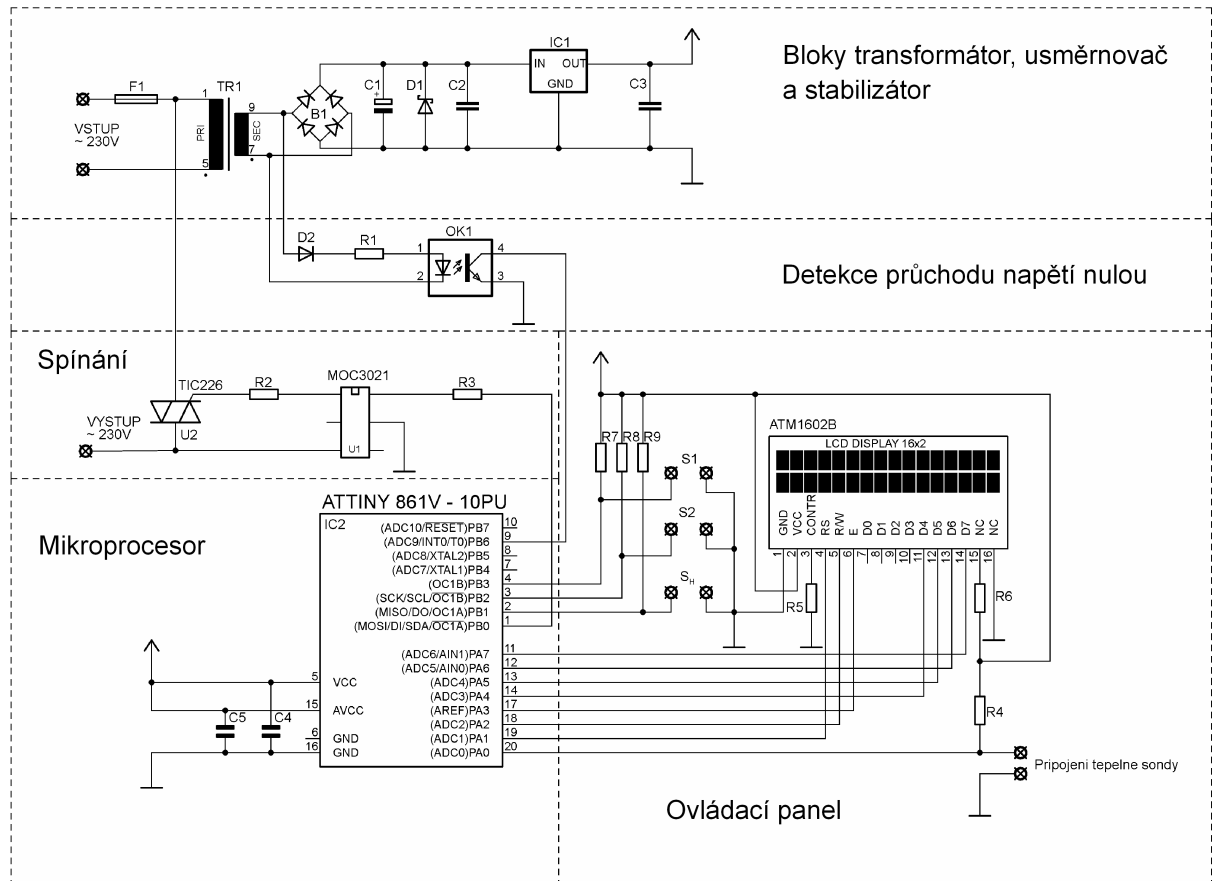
Bloky transformátor, usměrnovač a stabilizátor

F1
TR1
1
9
PRI
SEC
7
5
VSTUP
~ 230V
B1
C1
D1
C2
IC1
IN
OUT
GND
C3

Detekce průchodu napětí nulou

D2
R1
OK1
1
2
4
3

Spínání

TIC226
R2
MOC3021
R3
VYSTUP
~ 230V
U2
U1

Mikroprocesor

ATTINY 861V - 10PU
IC2
(ADC10/$\overline{RESET}$)PB7 10
(ADC9/INT0/T0)PB6 9
(ADC8/XTAL2)PB5 8
(ADC7/XTAL1)PB4 7
(OC1B)PB3 4
(SCK/SCL/$\overline{OC1B}$)PB2 3
(MISO/DO/OC1A)PB1 2
(MOSI/DI/SDA/$\overline{OC1A}$)PB0 1
5 VCC
15 AVCC
6 GND
16 GND
(ADC6/AIN1)PA7 11
(ADC5/AIN0)PA6 12
(ADC4)PA5 13
(ADC3)PA4 14
(AREF)PA3 17
(ADC2)PA2 18
(ADC1)PA1 19
(ADC0)PA0 20
C5
C4

R7 R8 R9
S1
S2
$S_H$
ATM1602B
LCD DISPLAY 16x2
GND VCC CONTR RS R/W E D0 D1 D2 D3 D4 D5 D6 D7 NC NC
1 2 3 4 5 6 7 8 9 10 11 12 13 14 15 16
R5
R6
R4
Pripojeni tepelne sondy

Ovládací panel